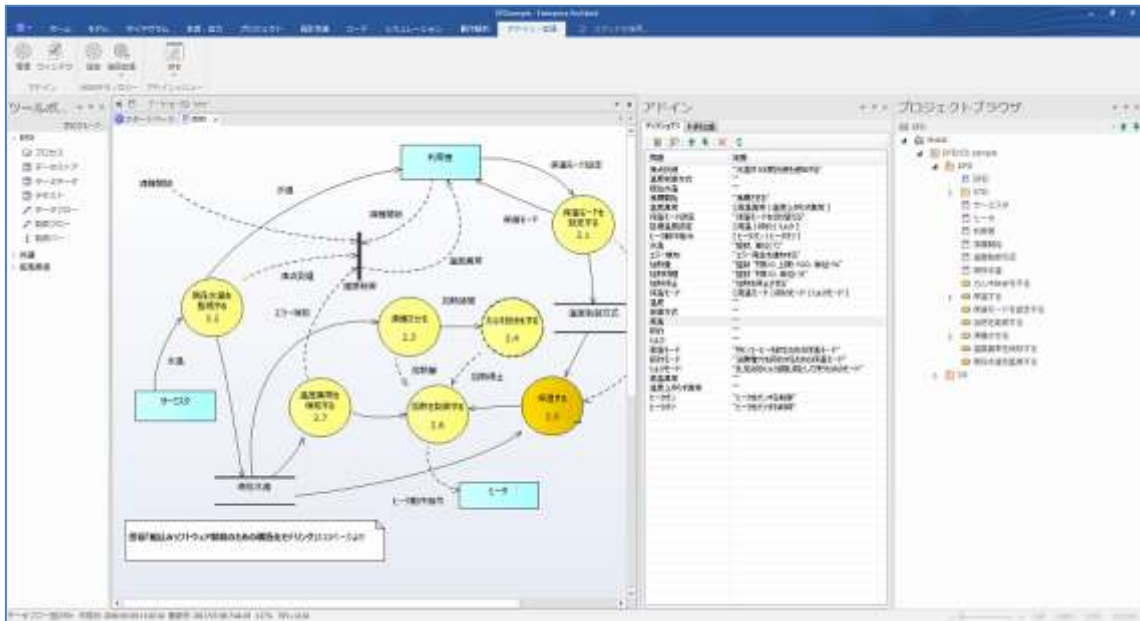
ツールボ...
アドイン
プロジェクトブラウザ
利用者
保温モードを設定する
2.1
水温を監視する
1.1
沸騰させる
2.2
2.4
保温する
2.5
温度異常を検出する
2.7
2.6
水温
サーミスタ
ヒーター
保温モード
保温方式
状態情報
エラー情報
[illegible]